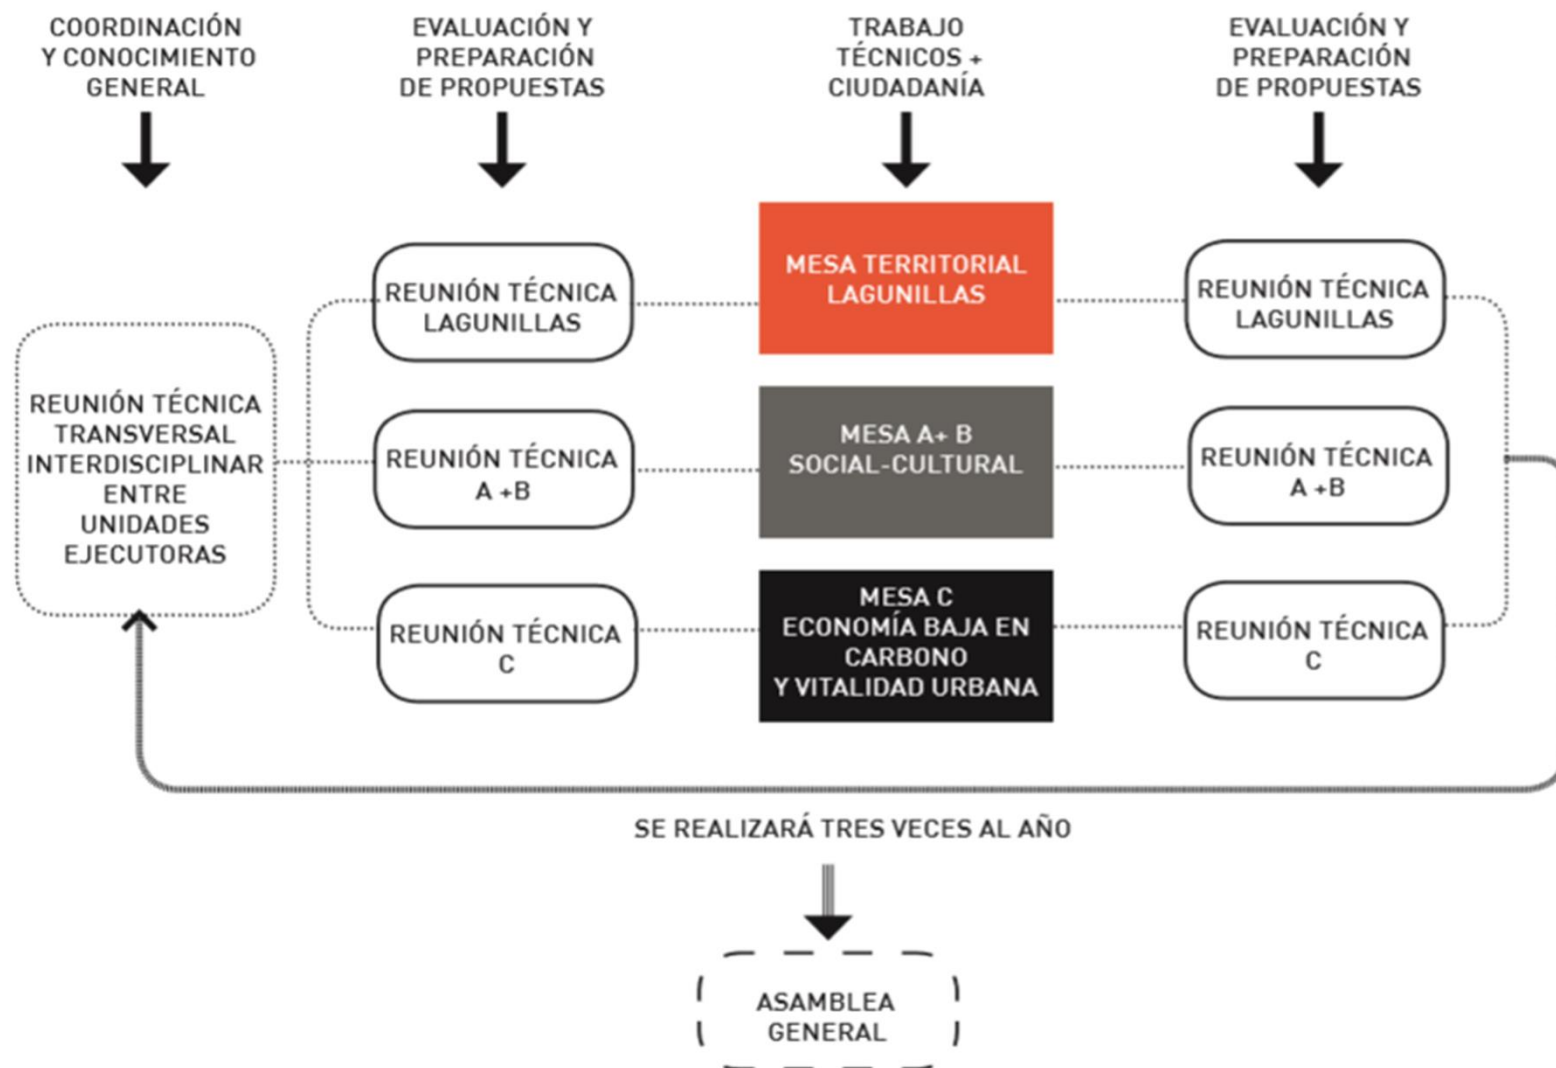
COORDINACIÓN Y CONOCIMIENTO GENERAL

EVALUACIÓN Y PREPARACIÓN DE PROPUESTAS

TRABAJO TÉCNICOS + CIUDADANÍA

EVALUACIÓN Y PREPARACIÓN DE PROPUESTAS

REUNIÓN TÉCNICA TRANSVERSAL INTERDISCIPLINAR ENTRE UNIDADES EJECUTORAS

REUNIÓN TÉCNICA LAGUNILLAS

MESA TERRITORIAL LAGUNILLAS

REUNIÓN TÉCNICA LAGUNILLAS

REUNIÓN TÉCNICA A +B

MESA A+ B SOCIAL-CULTURAL

REUNIÓN TÉCNICA A +B

REUNIÓN TÉCNICA C

MESA C ECONOMÍA BAJA EN CARBONO Y VITALIDAD URBANA

REUNIÓN TÉCNICA C

SE REALIZARÁ TRES VECES AL AÑO

ASAMBLEA GENERAL